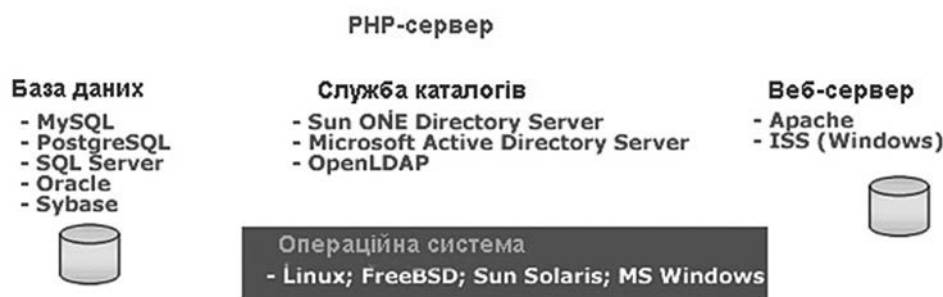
PHP-сервер

База даних
- MySQL
- PostgreSQL
- SQL Server
- Oracle
- Sybase

Служба каталогів
- Sun ONE Directory Server
- Microsoft Active Directory Server
- OpenLDAP

Веб-сервер
- Apache
- ISS (Windows)

Операційна система
- Linux; FreeBSD; Sun Solaris; MS Windows